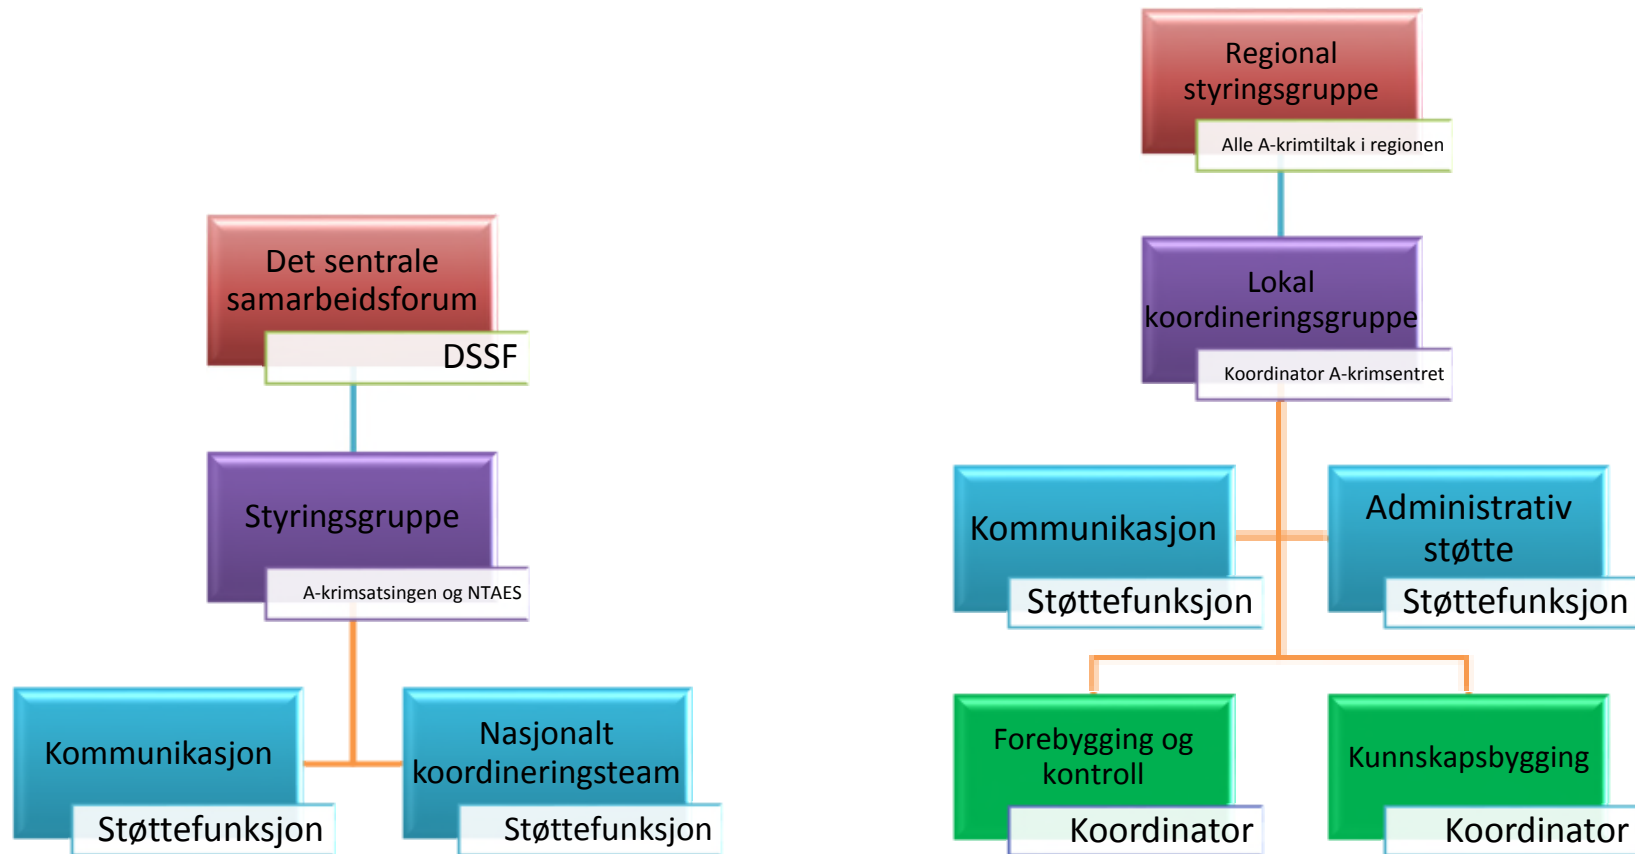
Det sentrale samarbeidsforum

DSSF

Styringsgruppe

A-krimsatsingen og NTAES

Kommunikasjon

Støttefunksjon

Nasjonalt koordineringsteam

Støttefunksjon

Regional styringsgruppe

Alle A-krimtiltak i regionen

Lokal koordineringsgruppe

Koordinator A-krimsentret

Kommunikasjon

Støttefunksjon

Administrativ støtte

Støttefunksjon

Forebygging og kontroll

Koordinator

Kunnskapsbygging

Koordinator